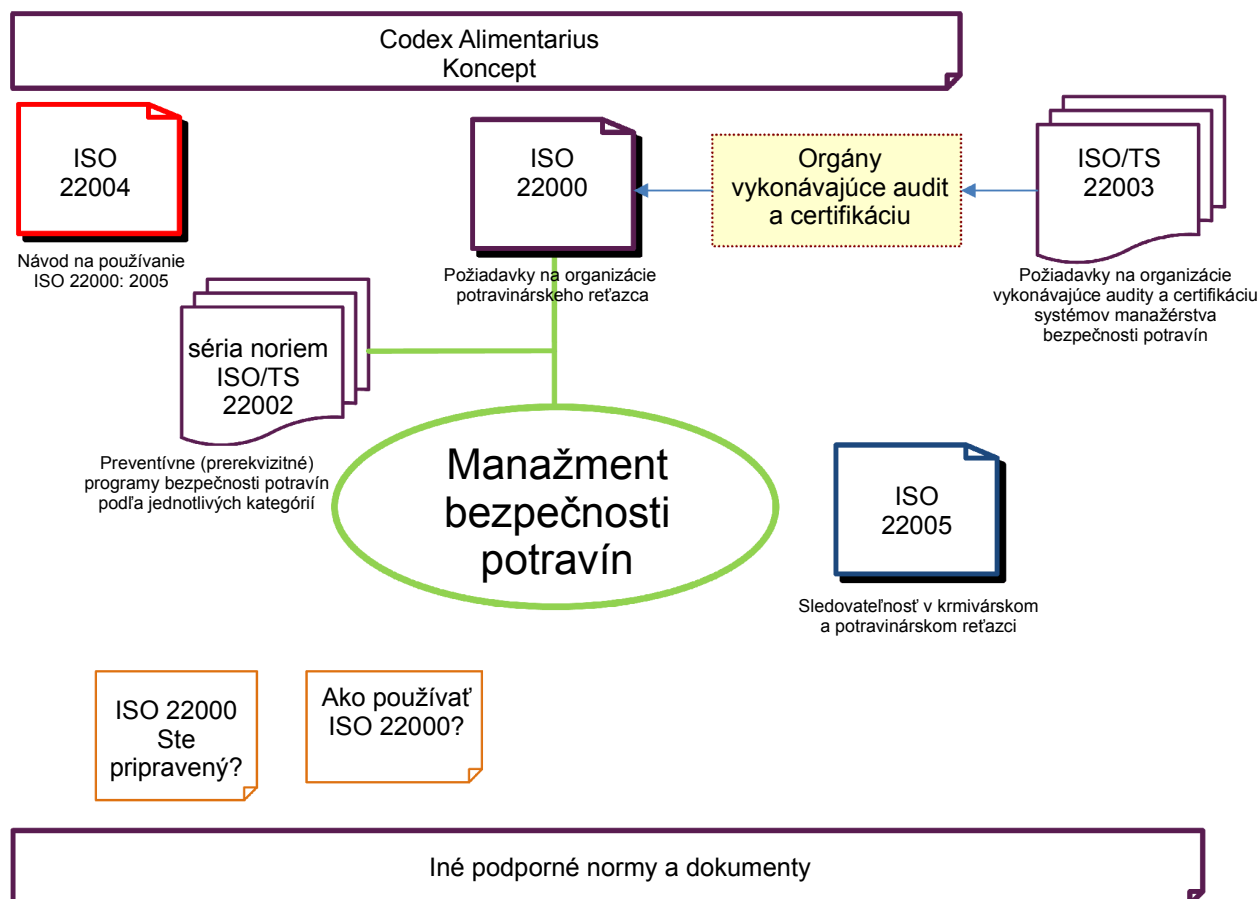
Codex Alimentarius
Koncept

ISO
22004

Návod na používanie ISO 22000: 2005

ISO
22000

Požiadavky na organizácie potravinárskeho reťazca

Orgány vykonávajúce audit a certifikáciu

ISO/TS
22003

Požiadavky na organizácie vykonávajúce audity a certifikáciu systémov manažérstva bezpečnosti potravín

séria noriem ISO/TS 22002

Preventívne (prerekvizitné) programy bezpečnosti potravín podľa jednotlivých kategórií

Manažment bezpečnosti potravín

ISO
22005

Sledovateľnosť v krmivárskom a potravinárskom reťazci

ISO 22000
Ste pripravený?

Ako používať ISO 22000?

Iné podporné normy a dokumenty